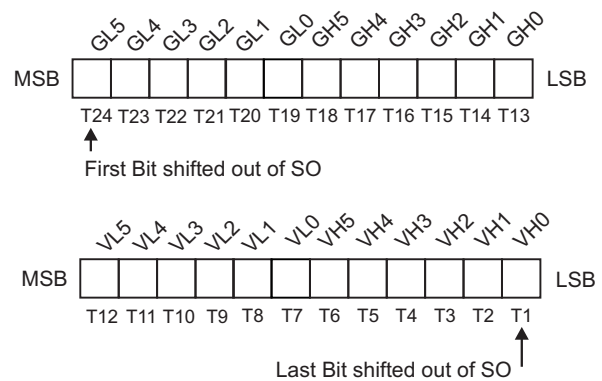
GL5 GL4 GL3 GL2 GL1 GL0 GH5 GH4 GH3 GH2 GH1 GH0

MSB LSB

T24 T23 T22 T21 T20 T19 T18 T17 T16 T15 T14 T13

First Bit shifted out of SO

VL5 VL4 VL3 VL2 VL1 VL0 VH5 VH4 VH3 VH2 VH1 VH0

MSB LSB

T12 T11 T10 T9 T8 T7 T6 T5 T4 T3 T2 T1

Last Bit shifted out of SO